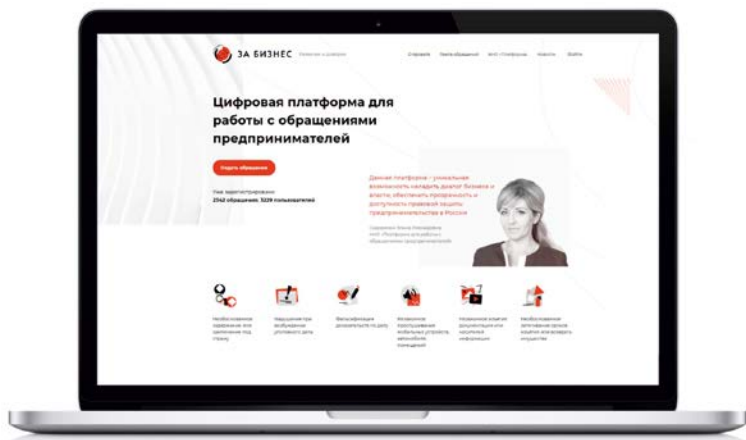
ЗА БИЗНЕС

О проекте   Лента обращений   АНО «Платформа»   Новости   Войти

Цифровая платформа для работы с обращениями предпринимателей

Подать обращение

Уже зарегистрировано
2542 обращения, 5229 пользователей

Данная платформа – уникальная возможность наладить диалог бизнеса и власти, обеспечить прозрачность и доступность правовой защиты предпринимательства в России

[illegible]

Необоснованное задержание или заключение под стражу

Нарушения при возбуждении уголовного дела

Фальсификация доказательств по делу

Незаконное изъятие мобильных устройств, автомобилей и помещений

Незаконное изъятие документации или носителей информации

Необоснованное затягивание сроков возврата изъятого имущества